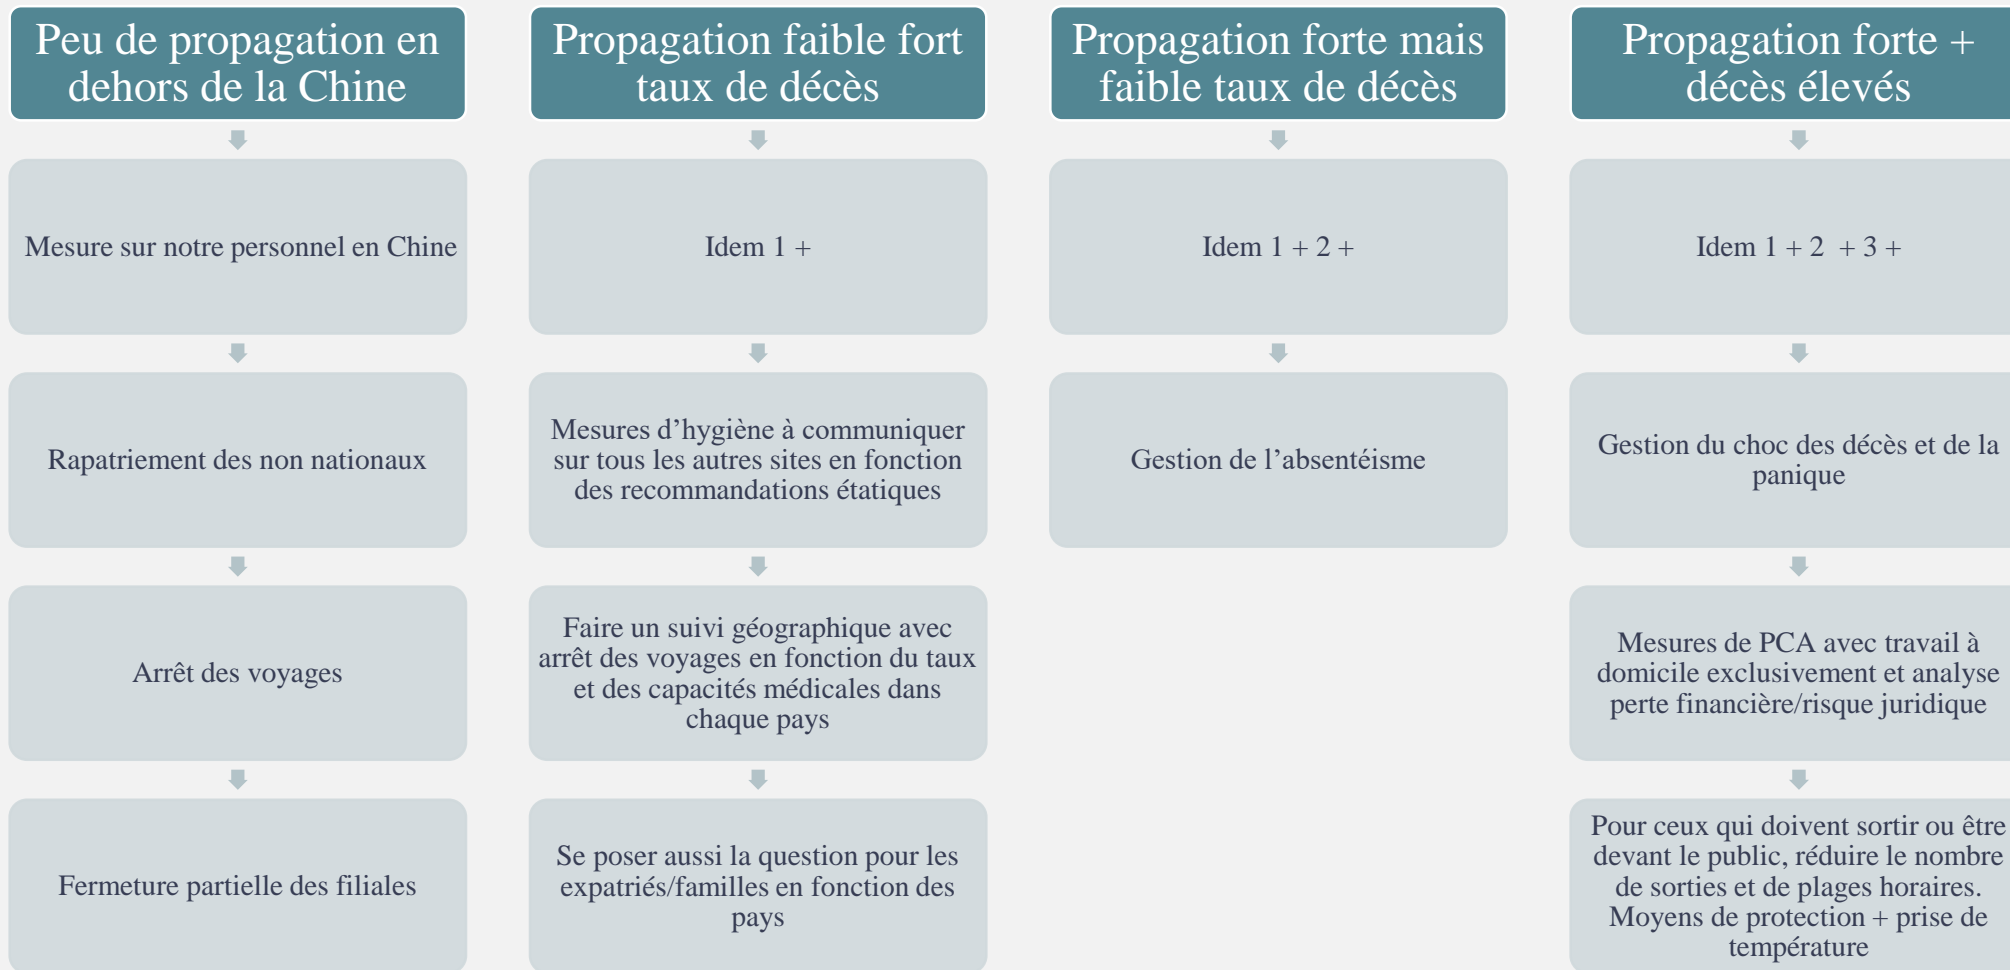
Peu de propagation en dehors de la Chine

Mesure sur notre personnel en Chine

Rapatriement des non nationaux

Arrêt des voyages

Fermeture partielle des filiales

Propagation faible fort taux de décès

Idem 1 +

Mesures d’hygiène à communiquer sur tous les autres sites en fonction des recommandations étatiques

Faire un suivi géographique avec arrêt des voyages en fonction du taux et des capacités médicales dans chaque pays

Se poser aussi la question pour les expatriés/familles en fonction des pays

Propagation forte mais faible taux de décès

Idem 1 + 2 +

Gestion de l’absentéisme

Propagation forte + décès élevés

Idem 1 + 2 + 3 +

Gestion du choc des décès et de la panique

Mesures de PCA avec travail à domicile exclusivement et analyse perte financière/risque juridique

Pour ceux qui doivent sortir ou être devant le public, réduire le nombre de sorties et de plages horaires. Moyens de protection + prise de température